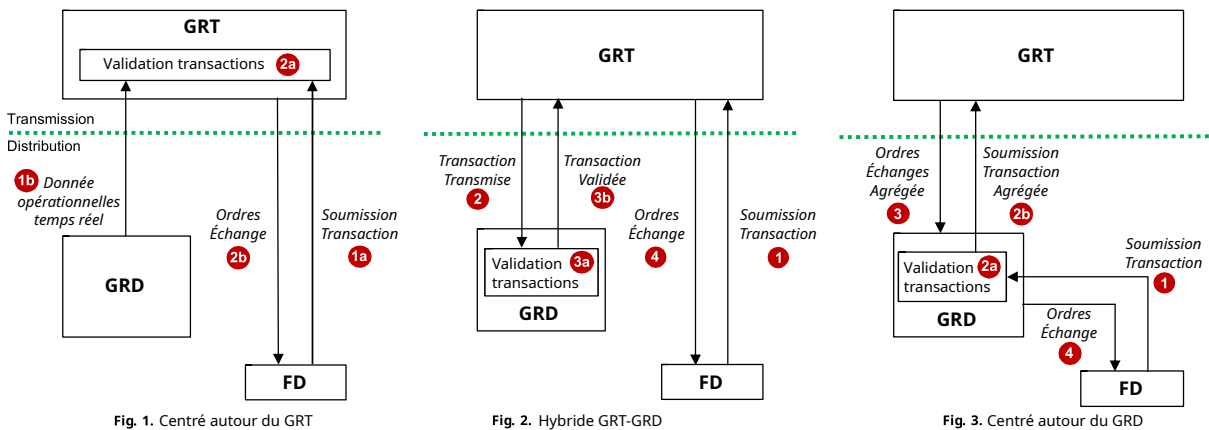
GRT

Validation transactions 2a

Transmission

Distribution

1b Donnée opérationnelles temps réel

Ordres Échange 2b

Soumission Transaction 1a

GRD

FD

**Fig. 1.** Centré autour du GRT

GRT

Transaction Transmise 2

Transaction Validée 3b

Ordres Échange 4

Soumission Transaction 1

Validation transactions 3a

GRD

FD

**Fig. 2.** Hybride GRT-GRD

GRT

Ordres Échanges Agrégée 3

Soumission Transaction Agrégée 2b

Soumission Transaction 1

Validation transactions 2a

GRD

Ordres Échange 4

FD

**Fig. 3.** Centré autour du GRD